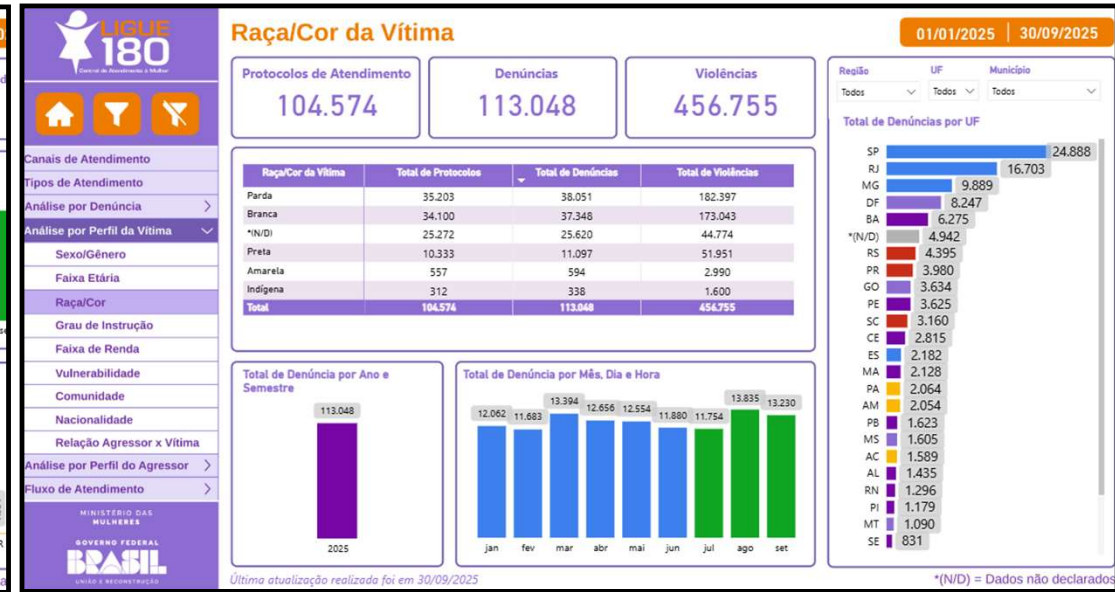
LIGUE 180
Central de Atendimento à Mulher

Canais de Atendimento
Tipos de Atendimento
Análise por Denúncia
Análise por Perfil da Vítima
Sexo/Gênero
Faixa Etária
Raça/Cor
Grau de Instrução
Faixa de Renda
Vulnerabilidade
Comunidade
Nacionalidade
Relação Agressor x Vítima
Análise por Perfil do Agressor
Fluxo de Atendimento

MINISTÉRIO DAS MULHERES
GOVERNO FEDERAL
BRASIL
UNIÃO E RECONSTRUÇÃO

Raça/Cor da Vítima

01/01/2025 | 30/09/2025

Protocolos de Atendimento
104.574

Denúncias
113.048

Violências
456.755

| Raça/Cor da Vítima | Total de Protocolos | Total de Denúncias | Total de Violências |
|---|---|---|---|
| Parda | 35.203 | 38.051 | 182.397 |
| Branca | 34.100 | 37.348 | 173.043 |
| *(N/D) | 25.272 | 25.620 | 44.774 |
| Preta | 10.333 | 11.097 | 51.951 |
| Amarela | 557 | 594 | 2.990 |
| Indígena | 312 | 338 | 1.600 |
| Total | 104.574 | 113.048 | 456.755 |

Total de Denúncia por Ano e Semestre
113.048
2025

Total de Denúncia por Mês, Dia e Hora
12.062 11.683 13.394 12.656 12.554 11.880 11.754 13.835 13.230
jan fev mar abr mai jun jul ago set

Região
Todos
UF
Todos
Município
Todos

Total de Denúncias por UF
SP 24.888
RJ 16.703
MG 9.889
DF 8.247
BA 6.275
*(N/D) 4.942
RS 4.395
PR 3.980
GO 3.634
PE 3.625
SC 3.160
CE 2.815
ES 2.182
MA 2.128
PA 2.064
AM 2.054
PB 1.623
MS 1.605
AC 1.589
AL 1.435
RN 1.296
PI 1.179
MT 1.090
SE 831

Última atualização realizada foi em 30/09/2025

*(N/D) = Dados não declarados